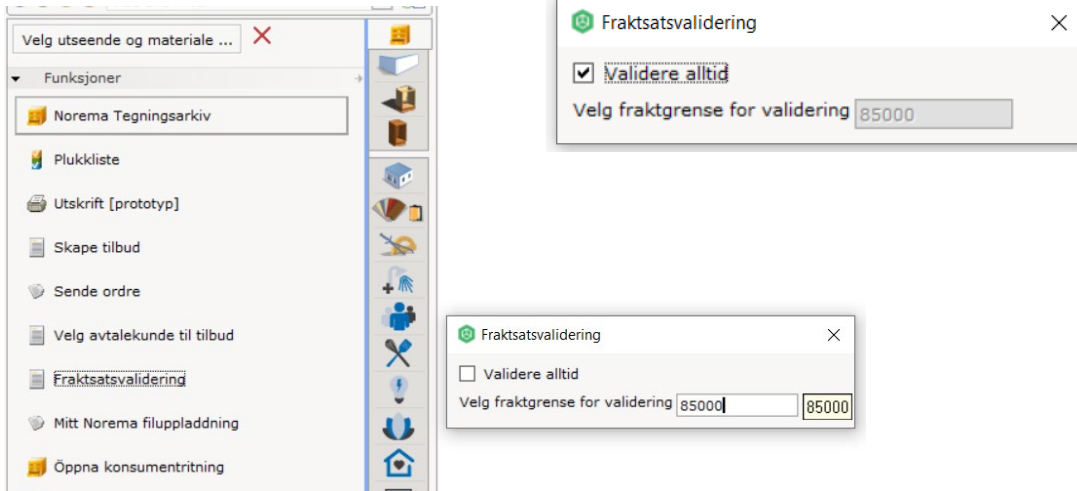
Velg utseende og materiale ...

Funksjoner

Norema Tegningsarkiv

Plukkliste

Utskrift [prototyp]

Skape tilbud

Sende ordre

Velg avtalekunde til tilbud

Fraktsatsvalidering

Mitt Norema filuppladdning

Öppna konsumentritning

Fraktsatsvalidering

Validere alltid

Velg fraktgrense for validering 85000

Fraktsatsvalidering

Validere alltid

Velg fraktgrense for validering 85000 85000